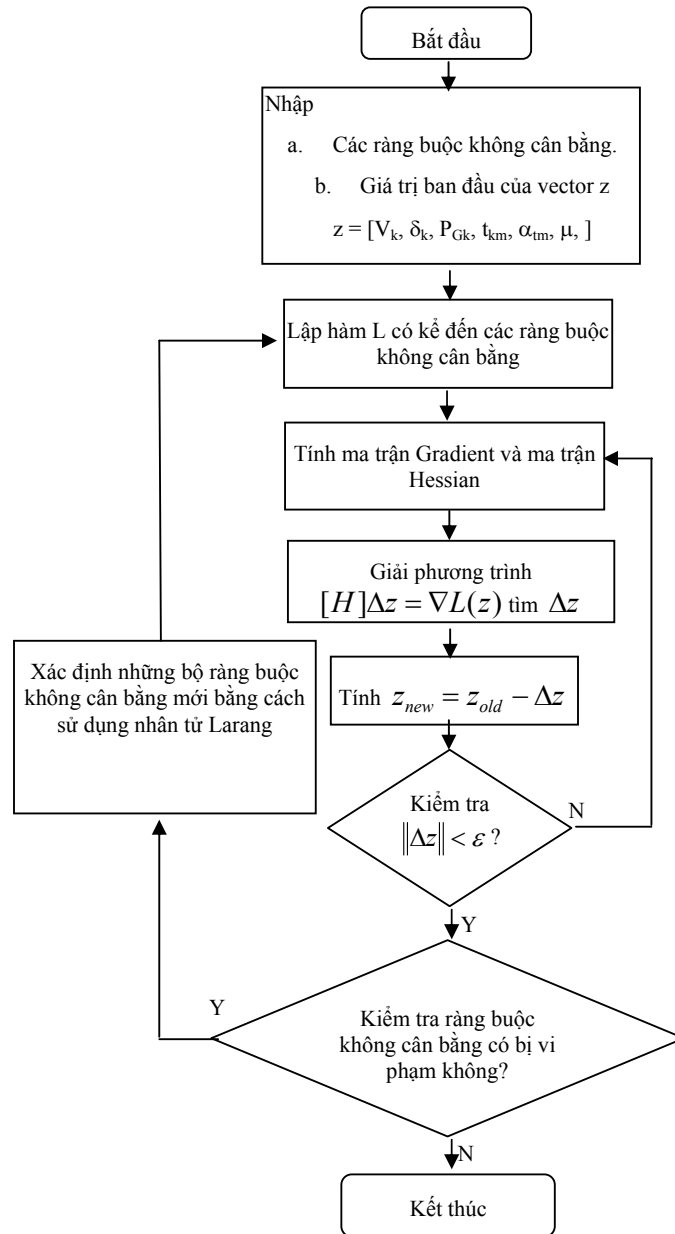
Bắt đầu

Nhập

a. Các ràng buộc không cân bằng.

b. Giá trị ban đầu của vector z

$z = [V_k, \delta_k, P_{Gk}, t_{km}, \alpha_{tm}, \mu, ]$

Lập hàm L có kể đến các ràng buộc không cân bằng

Tính ma trận Gradient và ma trận Hessian

Giải phương trình $[H]\Delta z = \nabla L(z)$ tìm $\Delta z$

Xác định những bộ ràng buộc không cân bằng mới bằng cách sử dụng nhân tử Larang

Tính $z_{new} = z_{old} - \Delta z$

Kiểm tra $\|\Delta z\| < \varepsilon$ ?

N

Y

Y

Kiểm tra ràng buộc không cân bằng có bị vi phạm không?

N

Kết thúc